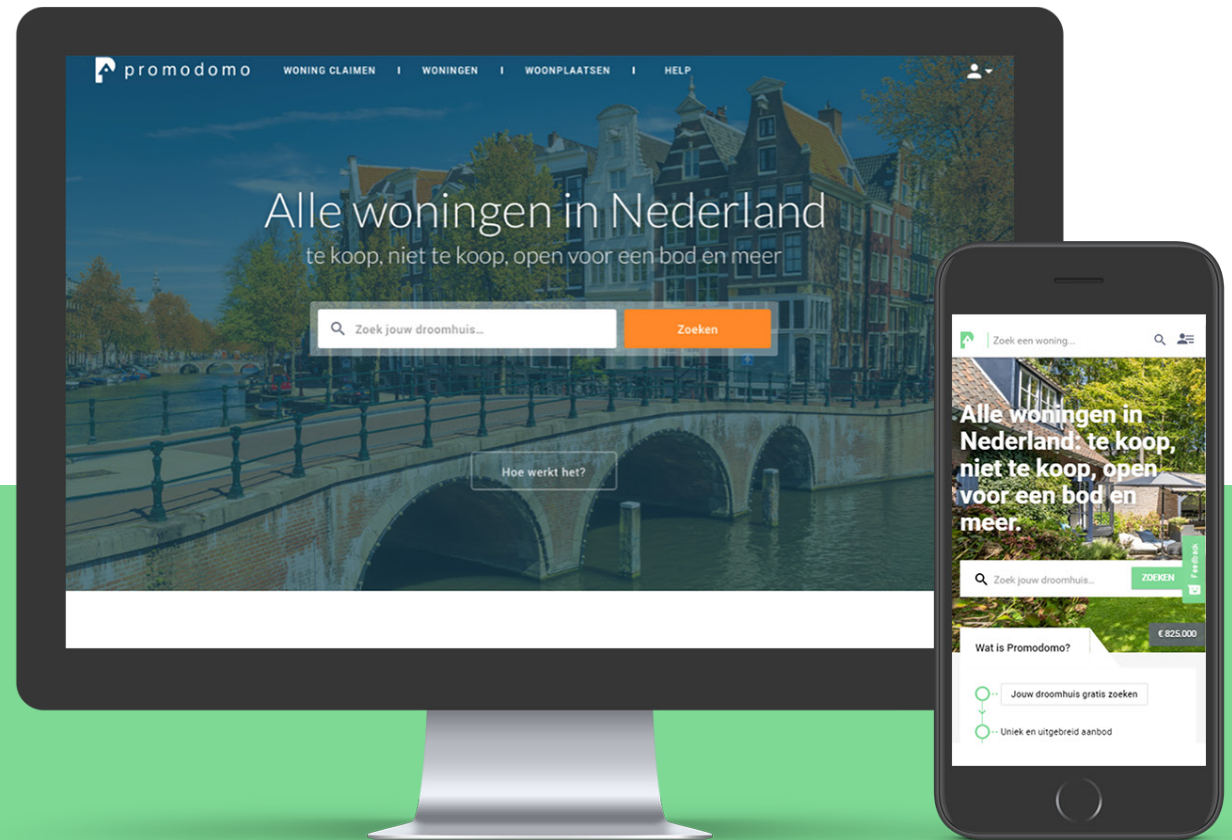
promodomo WONING CLAIMEN | WONINGEN | WOONPLAATSEN | HELP

Alle woningen in Nederland
te koop, niet te koop, open voor een bod en meer

Zoek jouw droomhuis...
Zoeken

Hoe werkt het?

Zoek een woning...

Alle woningen in Nederland: te koop, niet te koop, open voor een bod en meer.

Zoek jouw droomhuis...
ZOEKEN

Feedback

€ 825.000

Wat is Promodomo?

Jouw droomhuis gratis zoeken

Uniek en uitgebreid aanbod